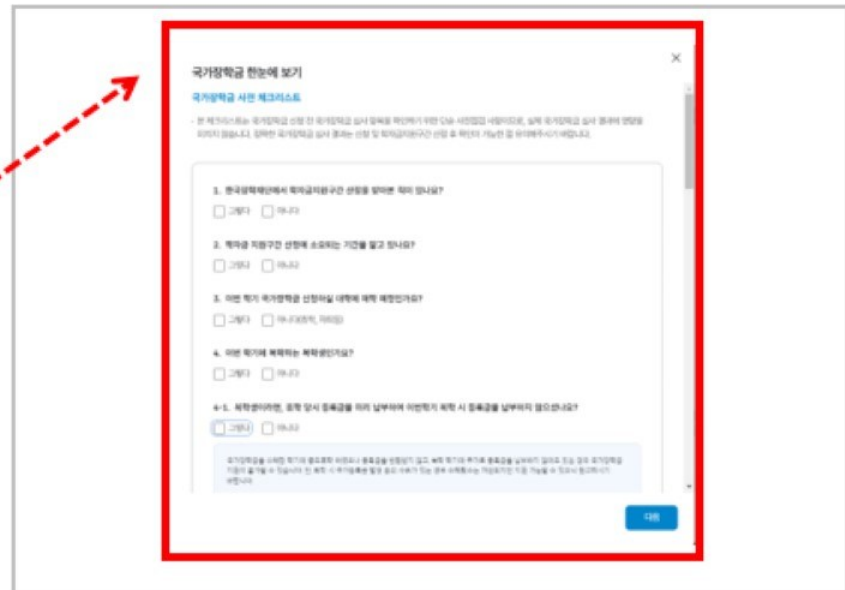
국가장학금 한눈에 보기

국가장학금 사전 체크리스트

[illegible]

1. 한국장학재단에서 학자금지원구간 산정을 받아본 적이 있나요?

그렇다 아니다

2. 학자금 지원구간 산정에 소요되는 기간을 알고 있나요?

그렇다 아니다

3. 이번 학기 국가장학금 신청하실 대학에 재학 예정인가요?

그렇다 아니다(휴학, 자퇴 등)

4. 이번 학기에 복학하는 복학생인가요?

그렇다 아니다

4-1. 복학생이라면, 휴학 당시 등록금을 미리 납부하여 이번학기 복학 시 등록금을 납부하지 않으셨나요?

그렇다 아니다

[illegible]

다음